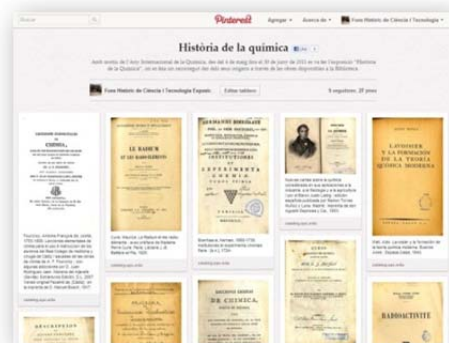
Buscar

Pinterest

Agregar ▾ Acerca de ▾ Fons Històric de Ciència i Tecnologia ▾

Història de la química

Amb motiu de l'Any Internacional de la Química, des del 4 de maig fins el 30 de juny de 2011 es va fer l'exposició "Història de la Química", on es van consagrar les dels seus orígens a través de les obres disponibles a la Biblioteca.

Fons Històric de Ciència i Tecnologia Exposic

Editar tablero

5 seguidores 27 pines

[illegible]

LE RADIUM ET LES RADIOÉLEMENTS

Curie, Marie: Le Radium et les radio-éléments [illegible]

INSTITUTIONES ET EXPERIMENTA CHEMIAE

Boerhaave, Herman, 1668-1738. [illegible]

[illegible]

LAVOISIER Y LA FORMACIÓN DE LA TEORÍA QUÍMICA MODERNA

Vidal, Julio: Lavoisier y la formación de la teoría química moderna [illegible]

QUÍMICA

ELEMENTOS GENERALES DE QUÍMICA

RADIOACTIVITÉ

DESCRIPTION